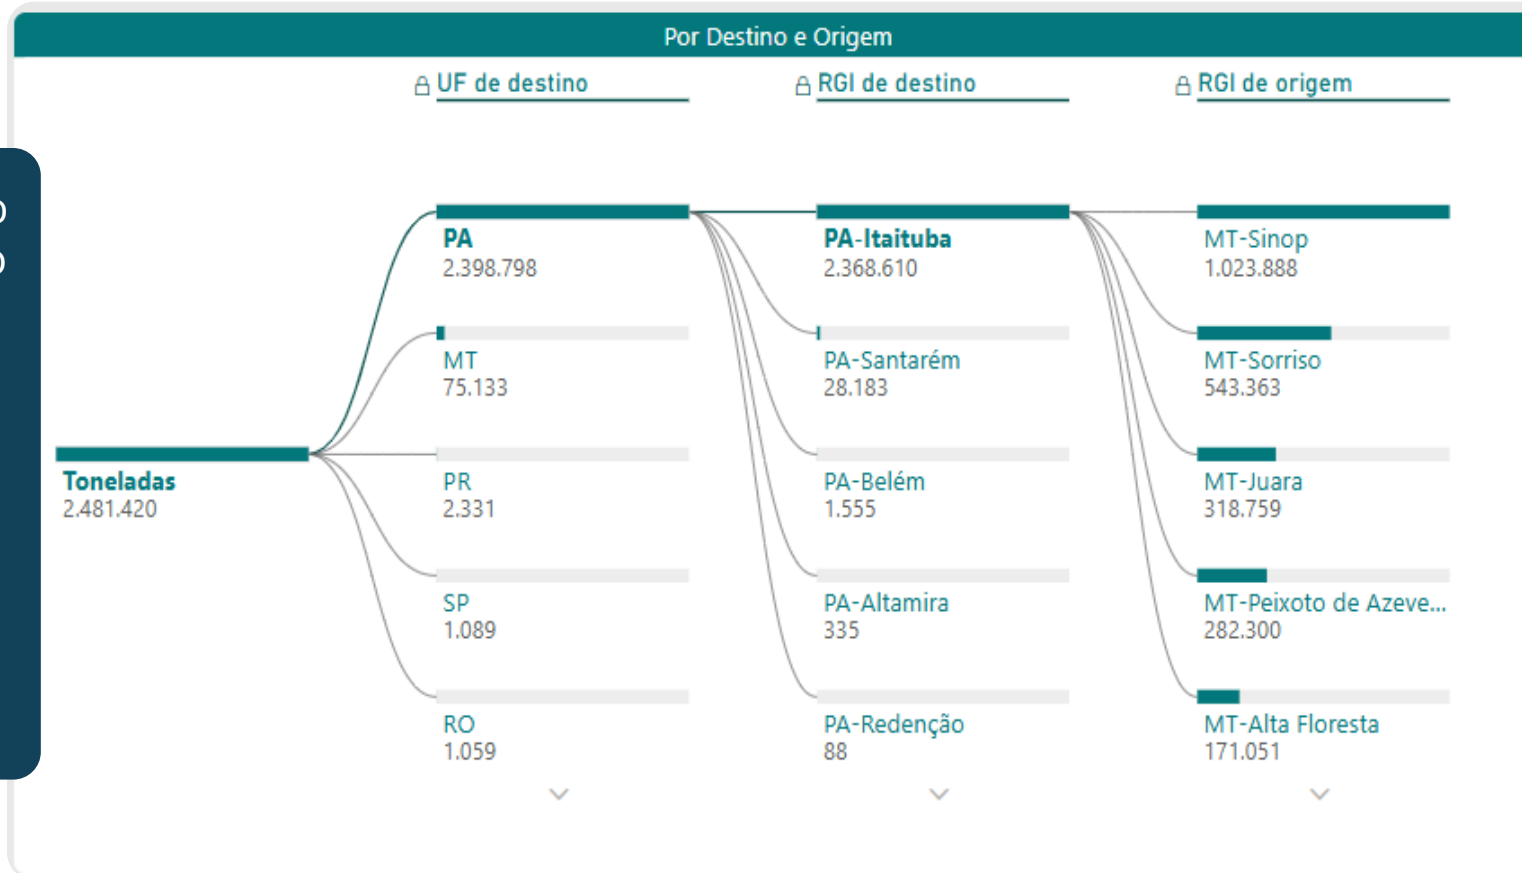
Por Destino e Origem

UF de destino

RGI de destino

RGI de origem

Toneladas
2.481.420

PA
2.398.798

MT
75.133

PR
2.331

SP
1.089

RO
1.059

PA-Itaituba
2.368.610

PA-Santarém
28.183

PA-Belém
1.555

PA-Altamira
335

PA-Redenção
88

MT-Sinop
1.023.888

MT-Sorriso
543.363

MT-Juara
318.759

MT-Peixoto de Azeve...
282.300

MT-Alta Floresta
171.051